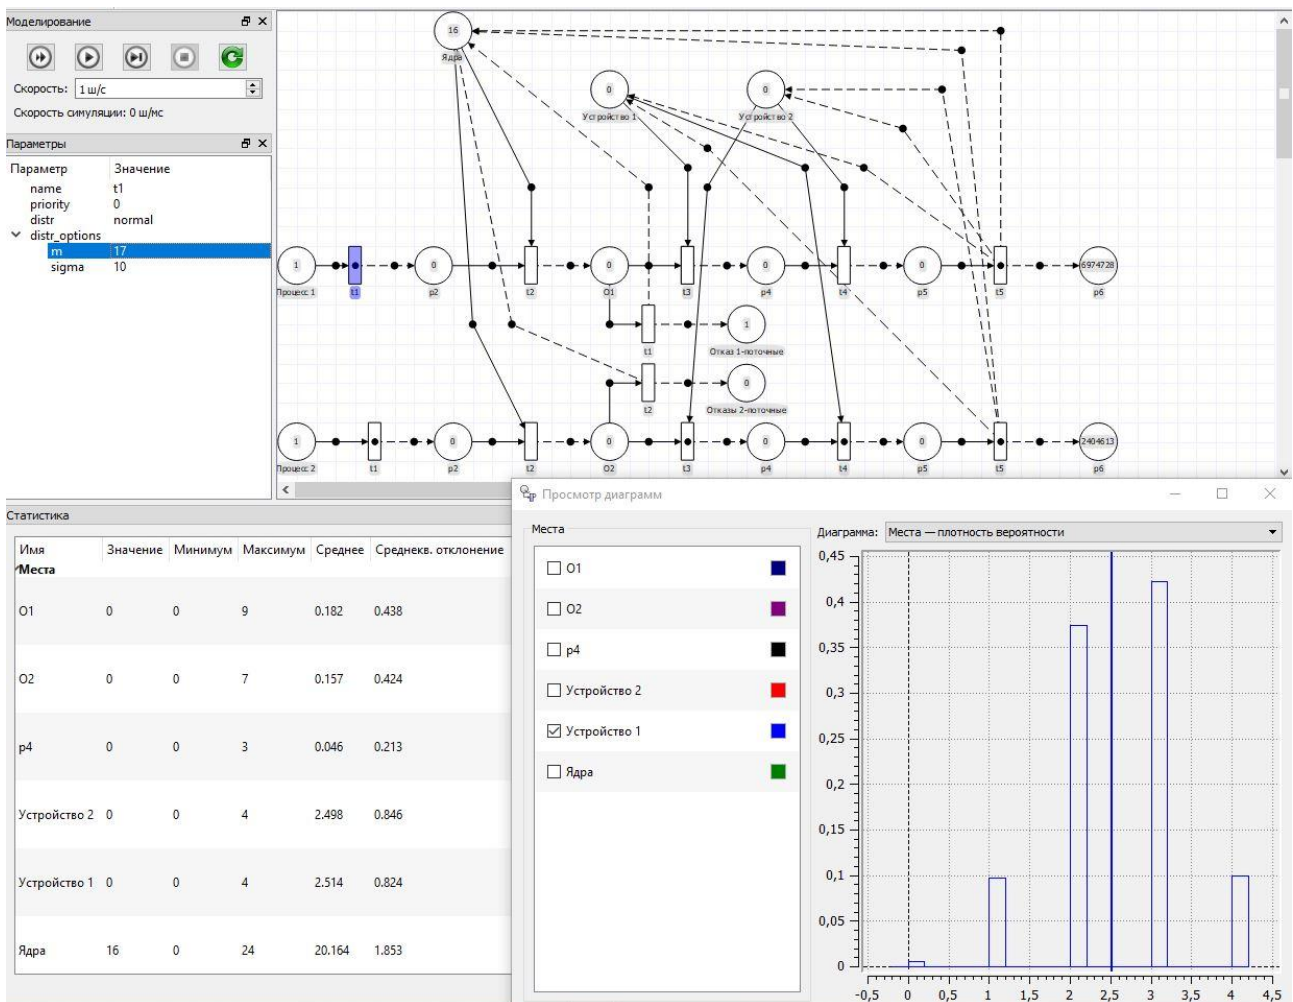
Моделирование

Скорость: 1 ш/с

Скорость симуляции: 0 ш/мс

Параметры

| Параметр | Значение |
|---|---|
| name | t1 |
| priority | 0 |
| distr | normal |
| distr_options | |
| m | 17 |
| sigma | 10 |

16
Ядра
0
Устройство 1
0
Устройство 2
1
Процесс 1
t1
0
p2
t2
0
O1
t3
0
p4
t4
0
p5
t5
6974728
p6
t1
1
Отказ 1-поточные
t2
0
Отказы 2-поточные
1
Процесс 2
t1
0
p2
t2
0
O2
t3
0
p4
t4
0
p5
t5
2404613
p6

Статистика

| Имя | Значение | Минимум | Максимум | Среднее | Среднекв. отклонение |
|---|---|---|---|---|---|
| Места | | | | | |
| O1 | 0 | 0 | 9 | 0.182 | 0.438 |
| O2 | 0 | 0 | 7 | 0.157 | 0.424 |
| p4 | 0 | 0 | 3 | 0.046 | 0.213 |
| Устройство 2 | 0 | 0 | 4 | 2.498 | 0.846 |
| Устройство 1 | 0 | 0 | 4 | 2.514 | 0.824 |
| Ядра | 16 | 0 | 24 | 20.164 | 1.853 |

Просмотр диаграмм

Места
O1
O2
p4
Устройство 2
Устройство 1
Ядра

Диаграмма: Места — плотность вероятности

0,45
0,4
0,35
0,3
0,25
0,2
0,15
0,1
0,05
0
-0,5 0 0,5 1 1,5 2 2,5 3 3,5 4 4,5